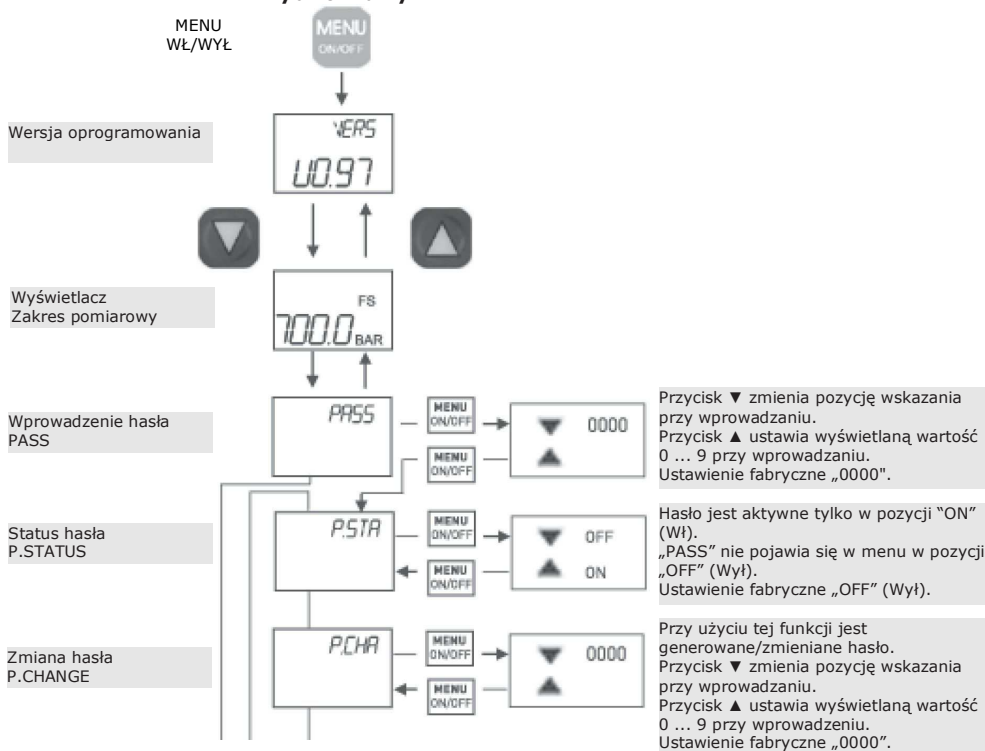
MENU
WŁ/WYŁ

MENU ON/OFF

Wersja oprogramowania

VERS
U0.97

Wyświetlacz
Zakres pomiarowy

FS
700.0 BAR

Wprowadzenie hasła
PASS

PASS

MENU ON/OFF

0000

MENU ON/OFF

Przycisk ▼ zmienia pozycję wskazania przy wprowadzaniu.
Przycisk ▲ ustawia wyświetlaną wartość 0 ... 9 przy wprowadzaniu.
Ustawienie fabryczne „0000".

Status hasła
P.STATUS

P.STA

MENU ON/OFF

OFF

MENU ON/OFF

ON

Hasło jest aktywne tylko w pozycji “ON” (Wł).
„PASS” nie pojawia się w menu w pozycji „OFF” (Wył).
Ustawienie fabryczne „OFF” (Wył).

Zmiana hasła
P.CHANGE

P.CHA

MENU ON/OFF

0000

MENU ON/OFF

Przy użyciu tej funkcji jest generowane/zmieniane hasło.
Przycisk ▼ zmienia pozycję wskazania przy wprowadzaniu.
Przycisk ▲ ustawia wyświetlaną wartość 0 ... 9 przy wprowadzeniu.
Ustawienie fabryczne „0000".